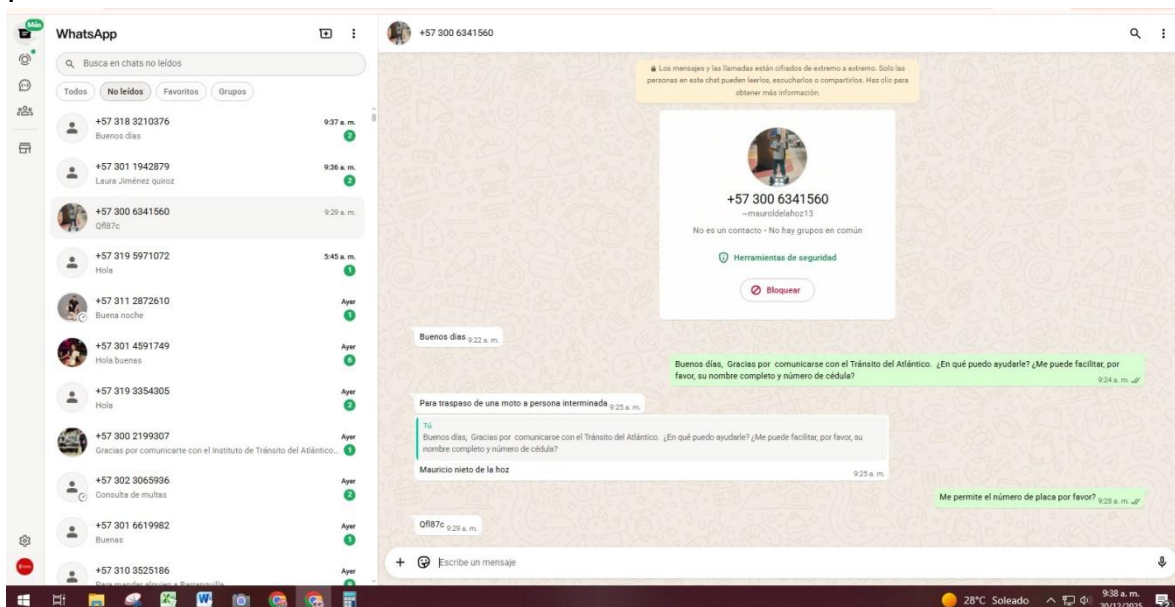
Más

WhatsApp

Busca en chats no leídos

Todos No leídos Favoritos Grupos

+57 318 3210376 9:37 a. m.
Buenos días 2

+57 301 1942879 9:36 a. m.
Laura Jiménez quiroz 2

+57 300 6341560 9:29 a. m.
Qfl87c

+57 319 5971072 5:45 a. m.
Hola 1

+57 311 2872610 Ayer
Buena noche 1

+57 301 4591749 Ayer
Hola buenas 6

+57 319 3354305 Ayer
Hola 2

+57 300 2199307 Ayer
Gracias por comunicarte con el Instituto de Tránsito del Atlántico... 1

+57 302 3065936 Ayer
Consulta de multas 2

+57 301 6619982 Ayer
Buenas 1

+57 310 3525186 Ayer
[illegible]

+57 300 6341560

Los mensajes y las llamadas están cifrados de extremo a extremo. Solo las personas en este chat pueden leerlos, escucharlos o compartirlos. Haz clic para obtener más información.

+57 300 6341560
~mauroldelahoz13
No es un contacto · No hay grupos en común

Herramientas de seguridad

Bloquear

Buenos dias 9:22 a. m.

Buenos días, Gracias por comunicarse con el Tránsito del Atlántico. ¿En qué puedo ayudarle? ¿Me puede facilitar, por favor, su nombre completo y número de cédula? 9:24 a. m.

Para traspaso de una moto a persona interminada 9:25 a. m.

Tú
Buenos días, Gracias por comunicarse con el Tránsito del Atlántico. ¿En qué puedo ayudarle? ¿Me puede facilitar, por favor, su nombre completo y número de cédula?
Mauricio nieto de la hoz 9:25 a. m.

Me permite el número de placa por favor? 9:28 a. m.

Qfl87c 9:29 a. m.

Escribe un mensaje

28°C Soleado 9:38 a. m. 20/12/2025